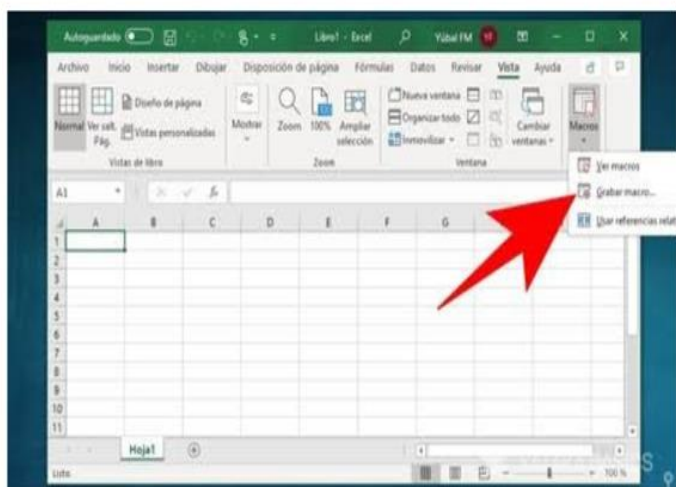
Autoguardado Libro1 - Excel Yúbal FM YF

Archivo Inicio Insertar Dibujar Disposición de página Fórmulas Datos Revisar Vista Ayuda

Normal Ver salt. Pág. Diseño de página Vistas personalizadas Vistas de libro

Mostrar

Zoom 100% Ampliar selección Zoom

Nueva ventana Organizar todo Inmovilizar Cambiar ventanas Ventana

Macros

Ver macros
Grabar macro...
Usar referencias relat

A1 fx

A B C D E F G

1
2
3
4
5
6
7
8
9
10
11

Hoja1

Listo 100 %